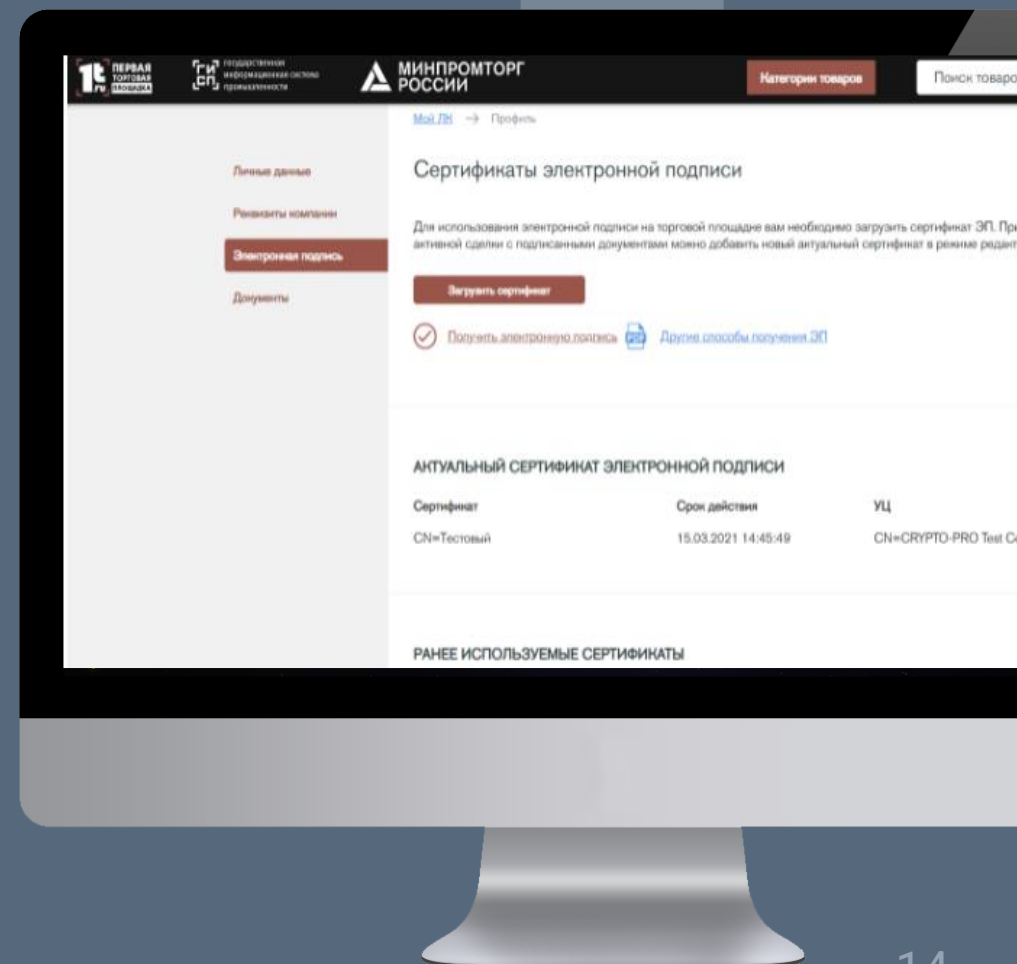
1t.ru ПЕРВАЯ ТОРГОВАЯ ПЛОЩАДКА

ГИСП государственная информационная система промышленности

МИНПРОМТОРГ РОССИИ

Категории товаров

Поиск товаро

Мой ЛК → Профиль

Личные данные

Реквизиты компании

Электронная подпись

Документы

Сертификаты электронной подписи

Для использования электронной подписи на торговой площадке вам необходимо загрузить сертификат ЭП. При активной сделки с подписанными документами можно добавить новый актуальный сертификат в режиме редакт

Загрузить сертификат

Получить электронную подпись

Другие способы получения ЭП

АКТУАЛЬНЫЙ СЕРТИФИКАТ ЭЛЕКТРОННОЙ ПОДПИСИ

| Сертификат | Срок действия | УЦ |
|---|---|---|
| CN=Тестовый | 15.03.2021 14:45:49 | CN=CRYPTO-PRO Test C |

РАНЕЕ ИСПОЛЬЗУЕМЫЕ СЕРТИФИКАТЫ

14